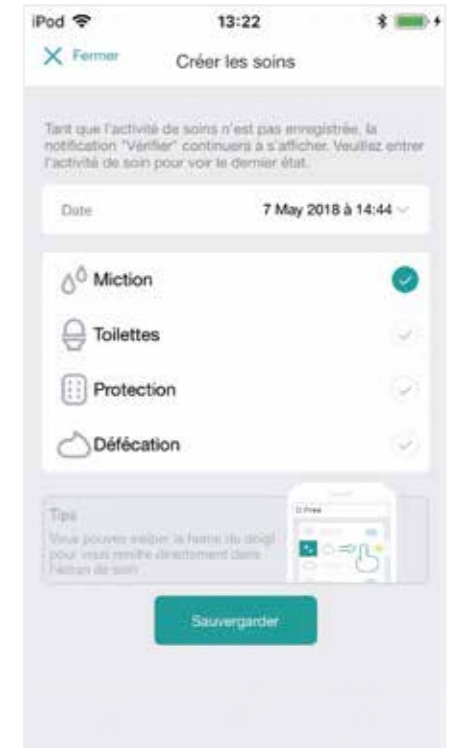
iPod 13:22

Fermer Créer les soins

Tant que l'activité de soins n'est pas enregistrée, la notification "Vérifier" continuera à s'afficher. Veuillez entrer l'activité de soin pour voir le dernier état.

Date 7 May 2018 à 14:44

Miction

Toilettes

Protection

Défécation

Tips
Vous pouvez swiper la home du doigt pour vous rendre directement dans l'écran de soin

Sauvergarder